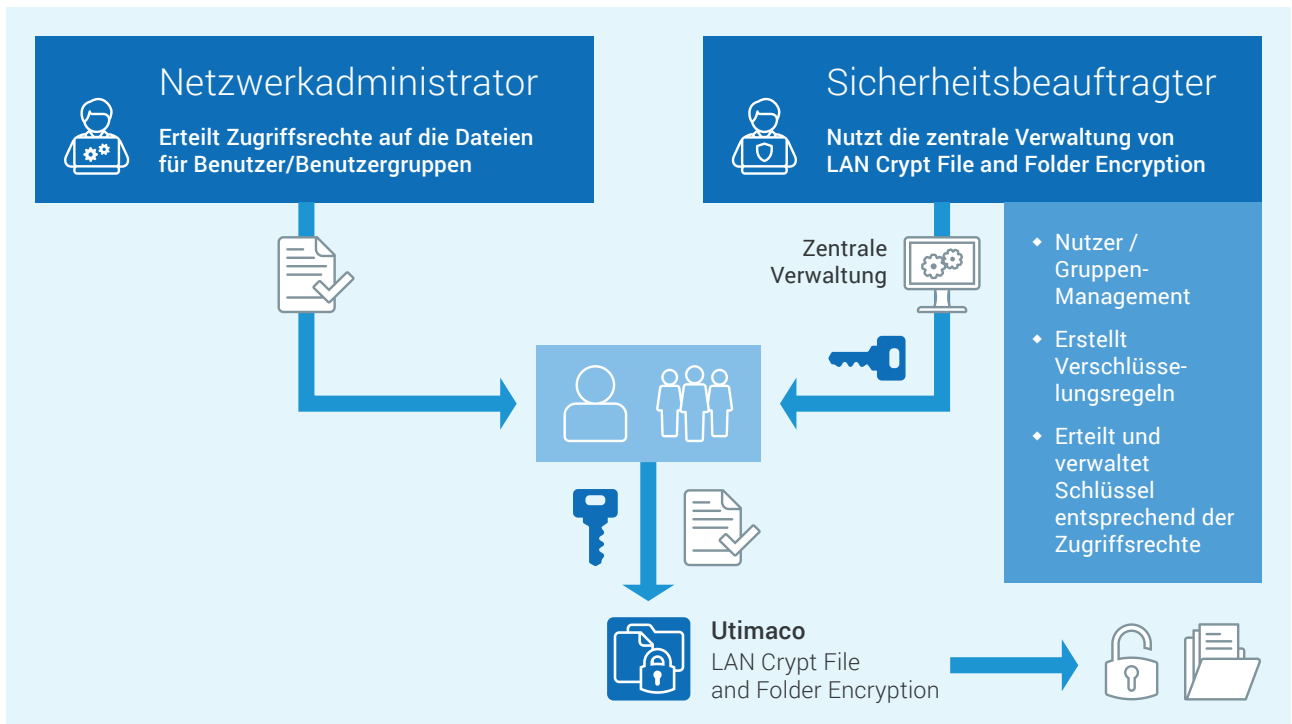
Netzwerkadministrator

Erteilt Zugriffsrechte auf die Dateien für Benutzer/Benutzergruppen

Sicherheitsbeauftragter

Nutzt die zentrale Verwaltung von LAN Crypt File and Folder Encryption

Zentrale Verwaltung

- Nutzer / Gruppen-Management
- Erstellt Verschlüsselungsregeln
- Erteilt und verwaltet Schlüssel entsprechend der Zugriffsrechte

Utimaco
LAN Crypt File and Folder Encryption